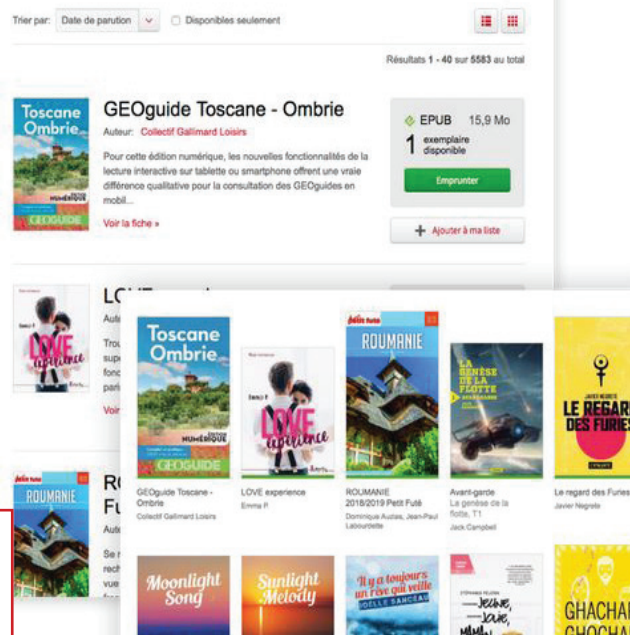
Trier par: Date de parution Disponibles seulement

Résultats 1 - 40 sur 5583 au total

Toscane Ombrie

GEOguide Toscane - Ombrie

Auteur: Collectif Gallimard Loisirs

Pour cette édition numérique, les nouvelles fonctionnalités de la lecture interactive sur tablette ou smartphone offrent une vraie différence qualitative pour la consultation des GEOguides en mobil...

Voir la fiche »

EPUB 15,9 Mo

1 exemplaire disponible

Emprunter

Ajouter à ma liste

LOVE experience

LO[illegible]

Aute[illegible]

Trou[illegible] supe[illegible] fonc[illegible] pari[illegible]

Voir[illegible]

ROUMANIE

RO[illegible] Fu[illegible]

Aute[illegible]

Se r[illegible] rech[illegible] vue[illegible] fran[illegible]

Toscane Ombrie

GEOGUIDE

LOVE experience

Petit Futé ROUMANIE

LA GENÈSE DE LA FLOTTE

LE REGARD DES FURIES

GEOguide Toscane - Ombrie
Collectif Gallimard Loisirs

LOVE experience
Emma P.

ROUMANIE 2018/2019 Petit Futé
Dominique Auzias, Jean-Paul Labourdette

Avant-garde
La genèse de la flotte, T1
Jack Campbell

Le regard des Furies
Javier Negrete

Moonlight Song

Sunlight Melody

Il y a toujours un rêve qui veille
JOELLE SANCEAU

GHACHAI CHOCHA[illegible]